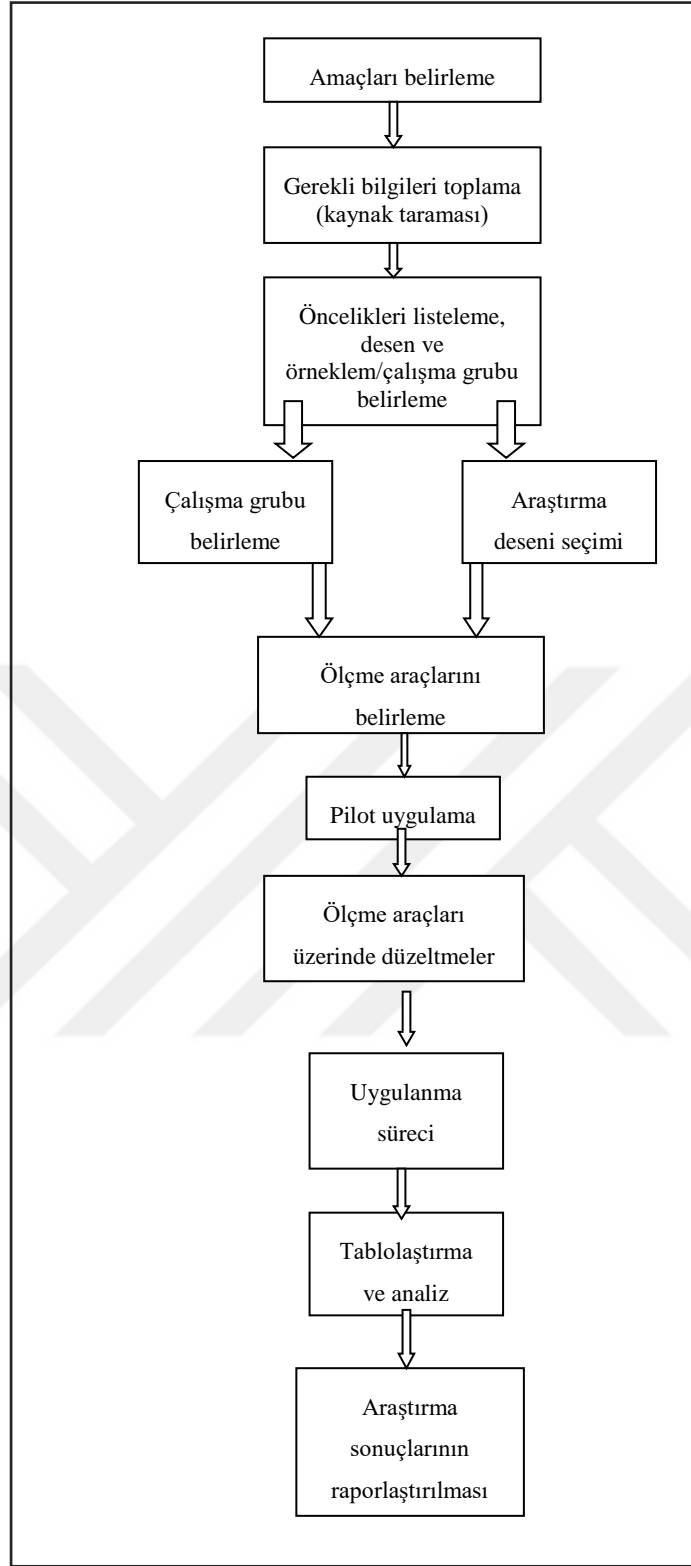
Amaçları belirleme

Gerekli bilgileri toplama (kaynak taraması)

Öncelikleri listeleme, desen ve örneklem/çalışma grubu belirleme

Çalışma grubu belirleme

Araştırma deseni seçimi

Ölçme araçlarını belirleme

Pilot uygulama

Ölçme araçları üzerinde düzeltmeler

Uygulanma süreci

Tablolaştırma ve analiz

Araştırma sonuçlarının raporlaştırılması